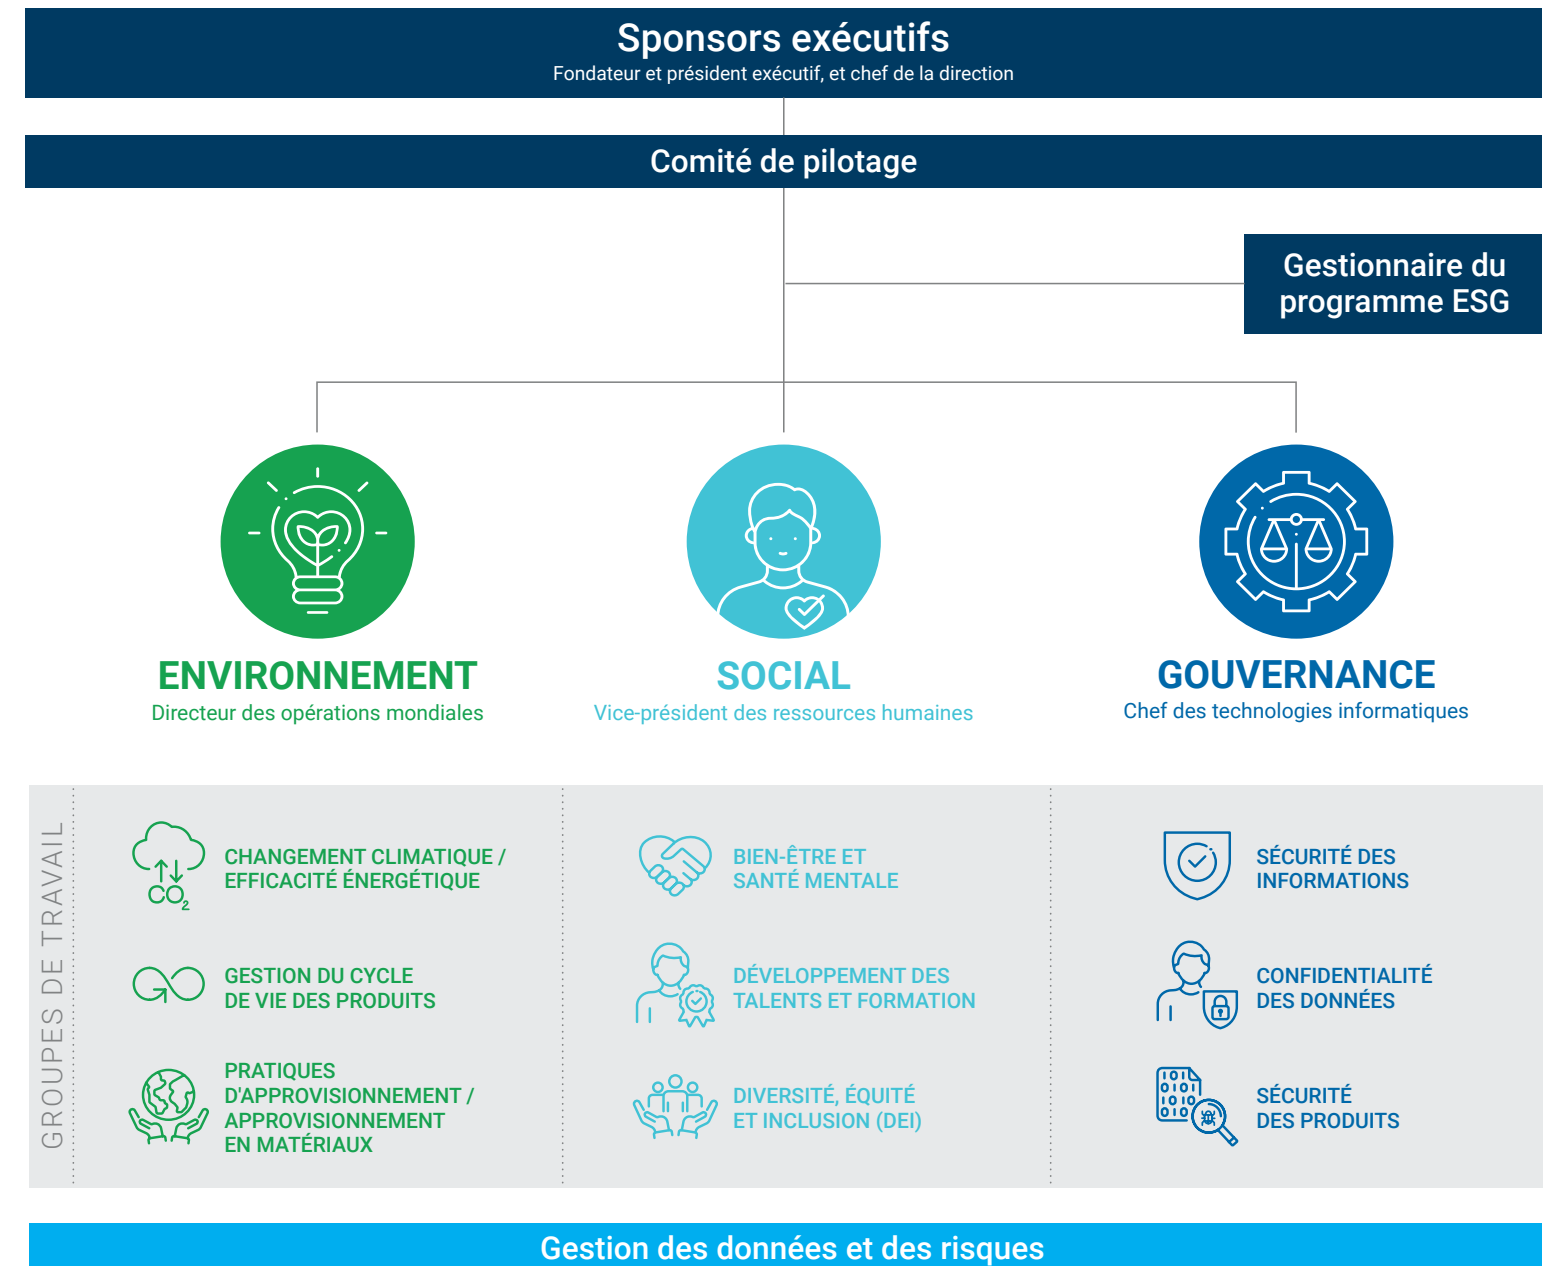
Sponsors exécutifs
Fondateur et président exécutif, et chef de la direction

Comité de pilotage

Gestionnaire du programme ESG

ENVIRONNEMENT
Directeur des opérations mondiales

SOCIAL
Vice-président des ressources humaines

GOUVERNANCE
Chef des technologies informatiques

GROUPES DE TRAVAIL

$CO_2$
CHANGEMENT CLIMATIQUE / EFFICACITÉ ÉNERGÉTIQUE

GESTION DU CYCLE DE VIE DES PRODUITS

PRATIQUES D'APPROVISIONNEMENT / APPROVISIONNEMENT EN MATÉRIAUX

BIEN-ÊTRE ET SANTÉ MENTALE

DÉVELOPPEMENT DES TALENTS ET FORMATION

DIVERSITÉ, ÉQUITÉ ET INCLUSION (DEI)

SÉCURITÉ DES INFORMATIONS

CONFIDENTIALITÉ DES DONNÉES

1010 1010
SÉCURITÉ DES PRODUITS

Gestion des données et des risques